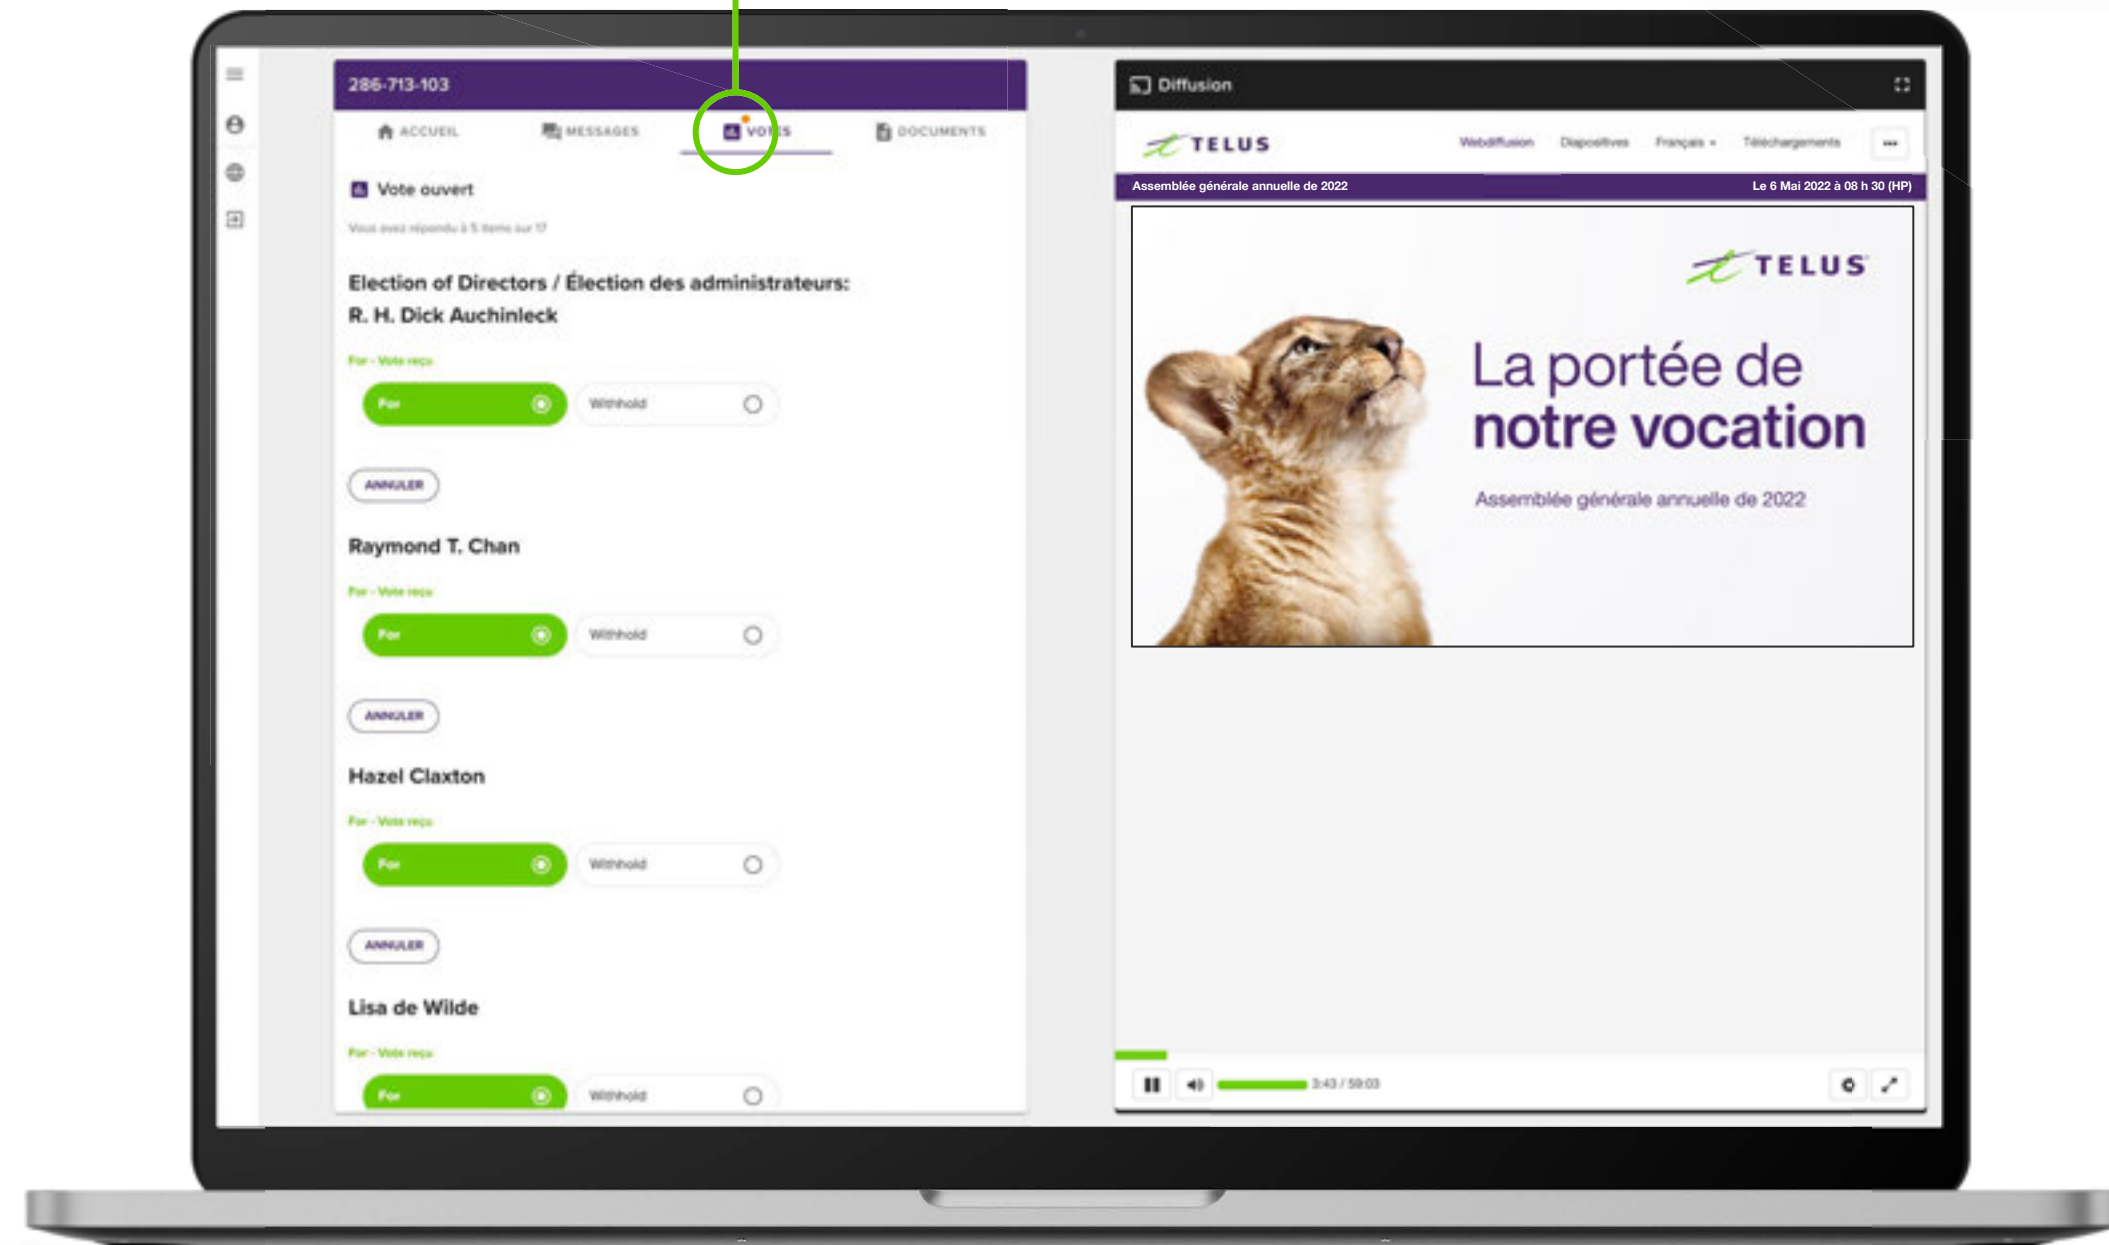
286-713-103

ACCUEIL MESSAGES VOTES DOCUMENTS

Vote ouvert

Vous avez répondu à 5 items sur 17

Election of Directors / Élection des administrateurs: R. H. Dick Auchinleck

For - Vote reçu

For Withhold

ANNULER

Raymond T. Chan

For - Vote reçu

For Withhold

ANNULER

Hazel Claxton

For - Vote reçu

For Withhold

ANNULER

Lisa de Wilde

For - Vote reçu

For Withhold

Diffusion

TELUS

Webdiffusion Diapositives Français Téléchargements ...

Assemblée générale annuelle de 2022

Le 6 Mai 2022 à 08 h 30 (HP)

TELUS

La portée de notre vocation

Assemblée générale annuelle de 2022

3:43 / 59:03